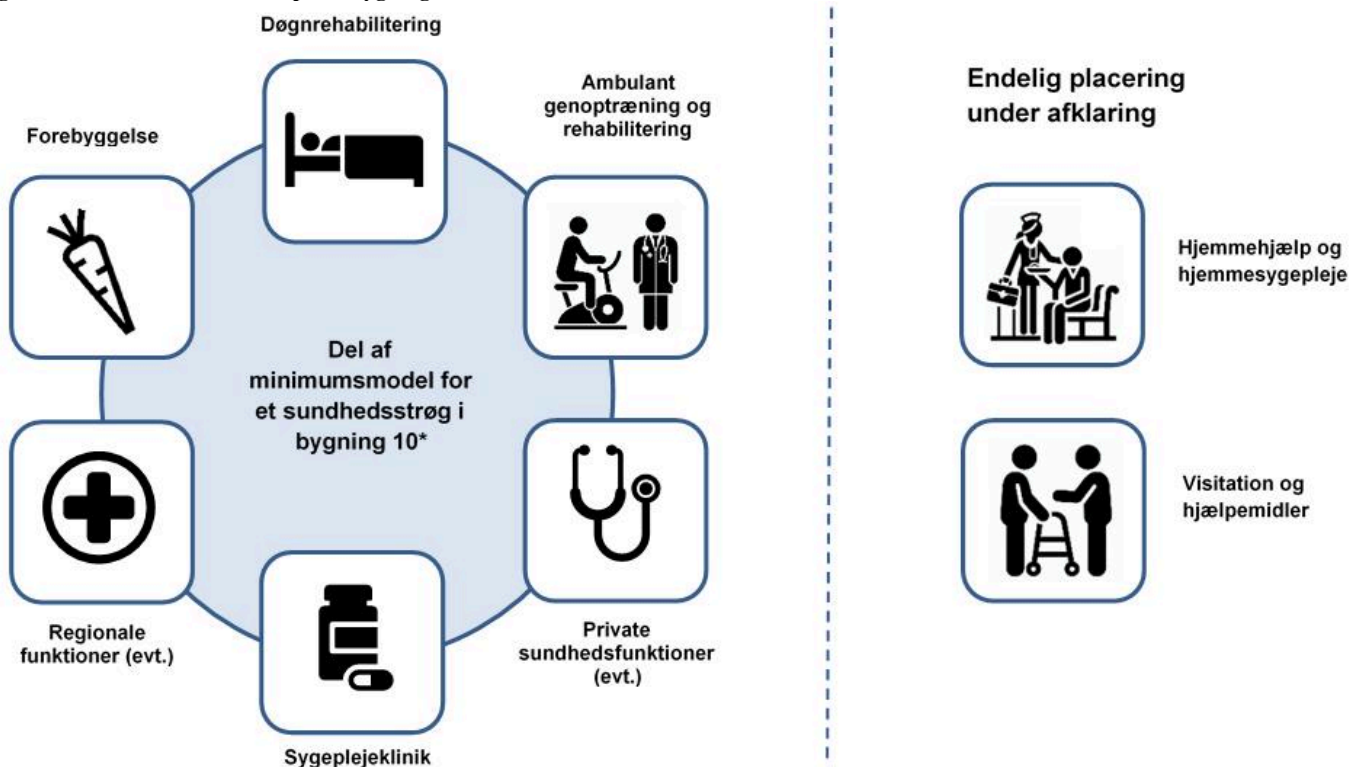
Døgnrehabilitering

Ambulant genoptræning og rehabilitering

Forebyggelse

Del af minimumsmodel for et sundhedsstrøg i bygning 10*

Regionale funktioner (evt.)

Private sundhedsfunktioner (evt.)

Sygeplejeklinik

Endelig placering under afklaring

Hjemmehjælp og hjemmesygepleje

Visitation og hjælpemidler